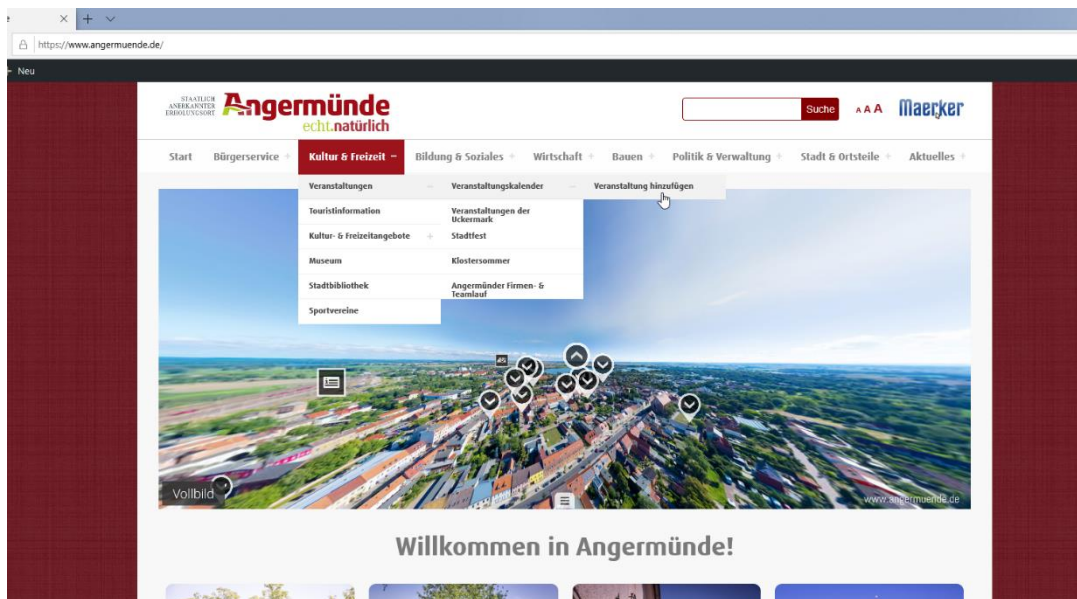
https://www.angermuende.de/

Neu

STAATLICH ANERKANNTER ERHOLUNGSORT

Angermünde
echt.natürlich

Suche

A A A

Maerker

Start
Bürgerservice +
Kultur & Freizeit −
Bildung & Soziales +
Wirtschaft +
Bauen +
Politik & Verwaltung +
Stadt & Ortsteile +
Aktuelles +

Veranstaltungen −
Touristinformation
Kultur- & Freizeitangebote +
Museum
Stadtbibliothek
Sportvereine

Veranstaltungskalender −
Veranstaltungen der Uckermark
Stadtfest
Klostersommer
Angermünder Firmen- & Teamlauf

Veranstaltung hinzufügen

Vollbild

www.angermuende.de

Willkommen in Angermünde!